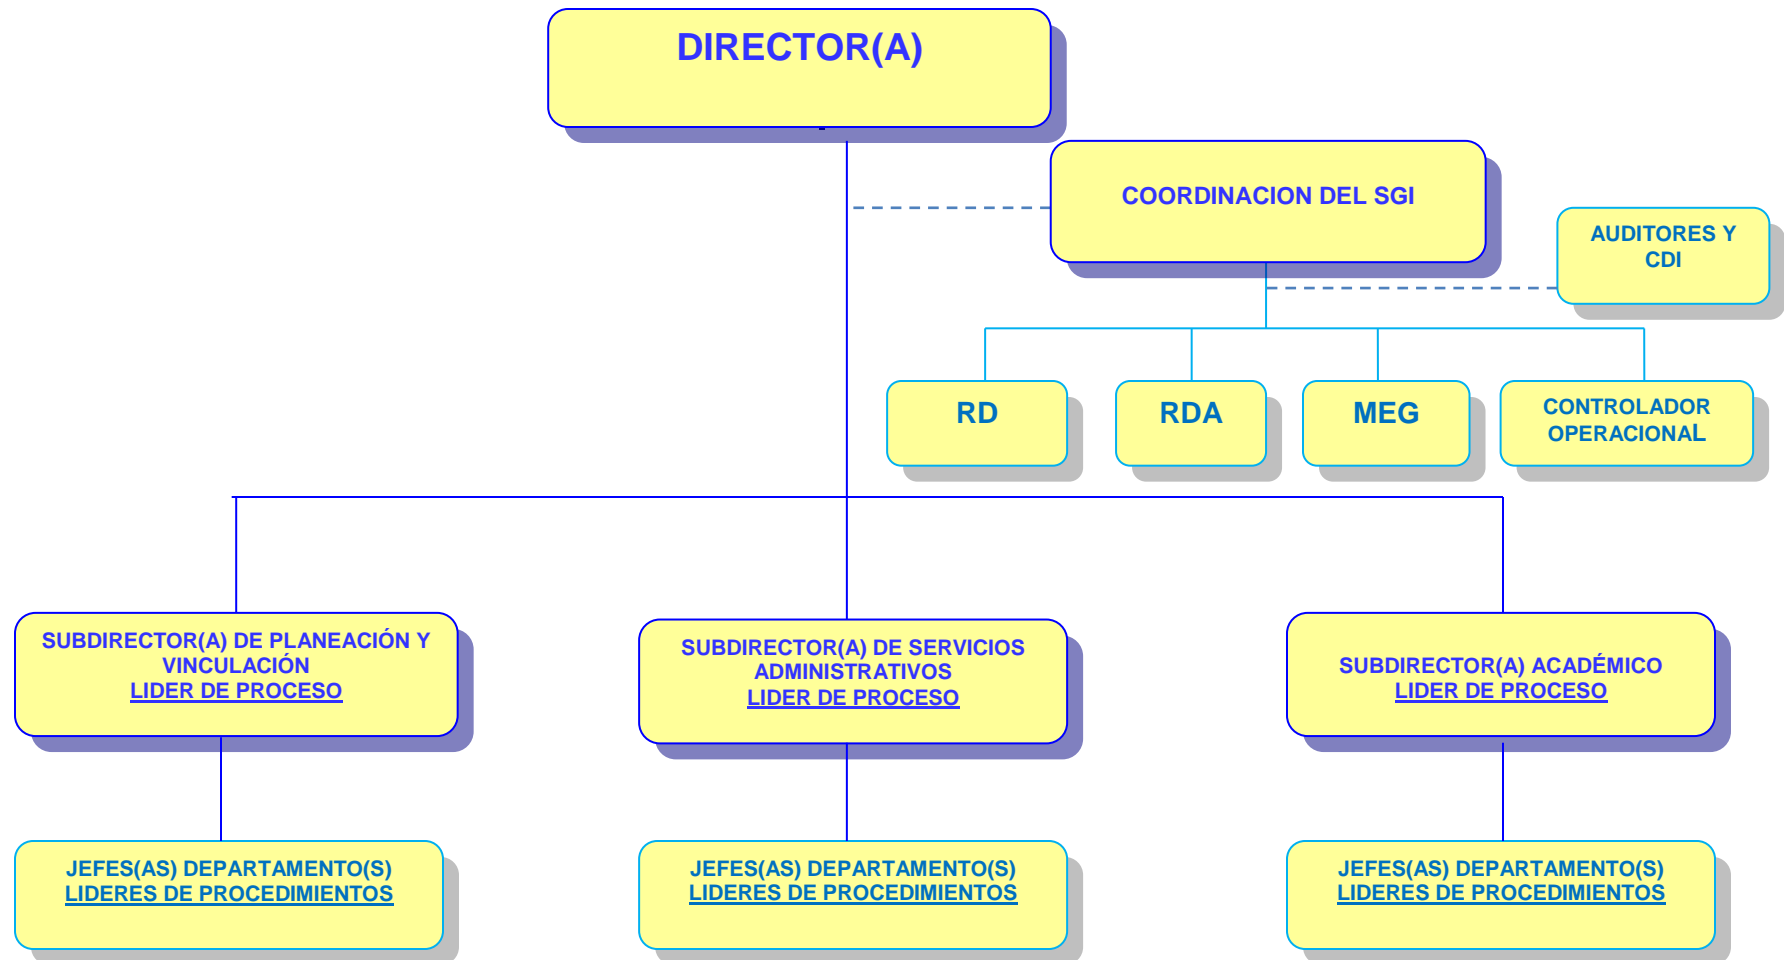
DIRECTOR(A)

COORDINACION DEL SGI

AUDITORES Y CDI

RD

RDA

MEG

CONTROLADOR OPERACIONAL

SUBDIRECTOR(A) DE PLANEACIÓN Y VINCULACIÓN
LIDER DE PROCESO

SUBDIRECTOR(A) DE SERVICIOS ADMINISTRATIVOS
LIDER DE PROCESO

SUBDIRECTOR(A) ACADÉMICO
LIDER DE PROCESO

JEFES(AS) DEPARTAMENTO(S)
LIDERES DE PROCEDIMIENTOS

JEFES(AS) DEPARTAMENTO(S)
LIDERES DE PROCEDIMIENTOS

JEFES(AS) DEPARTAMENTO(S)
LIDERES DE PROCEDIMIENTOS